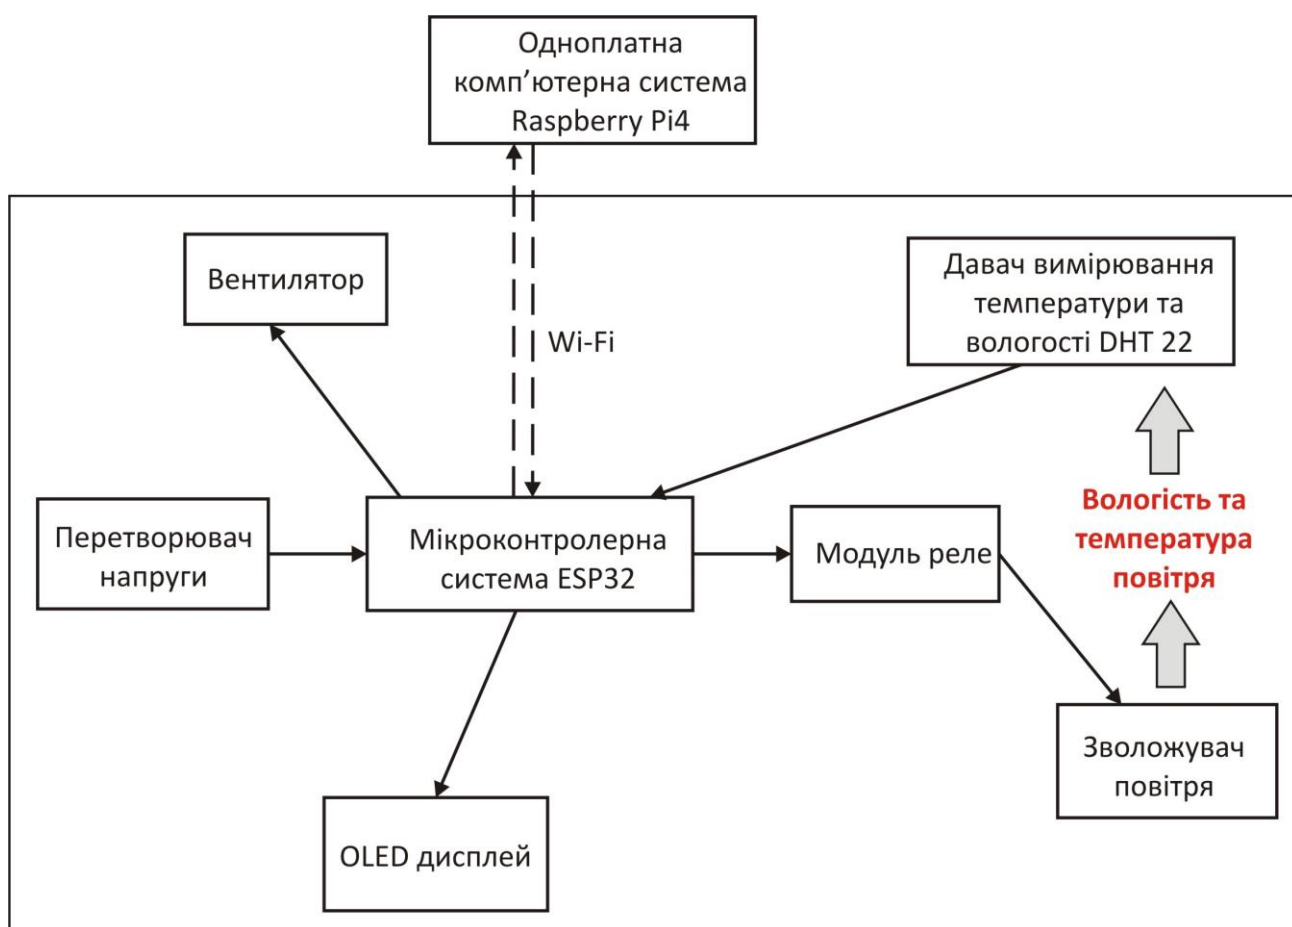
Одноплатна комп’ютерна система Raspberry Pi4

Вентилятор

Wi-Fi

Давач вимірювання температури та вологості DHT 22

Перетворювач напруги

Мікроконтролерна система ESP32

Модуль реле

Вологість та температура повітря

Зволожувач повітря

OLED дисплей